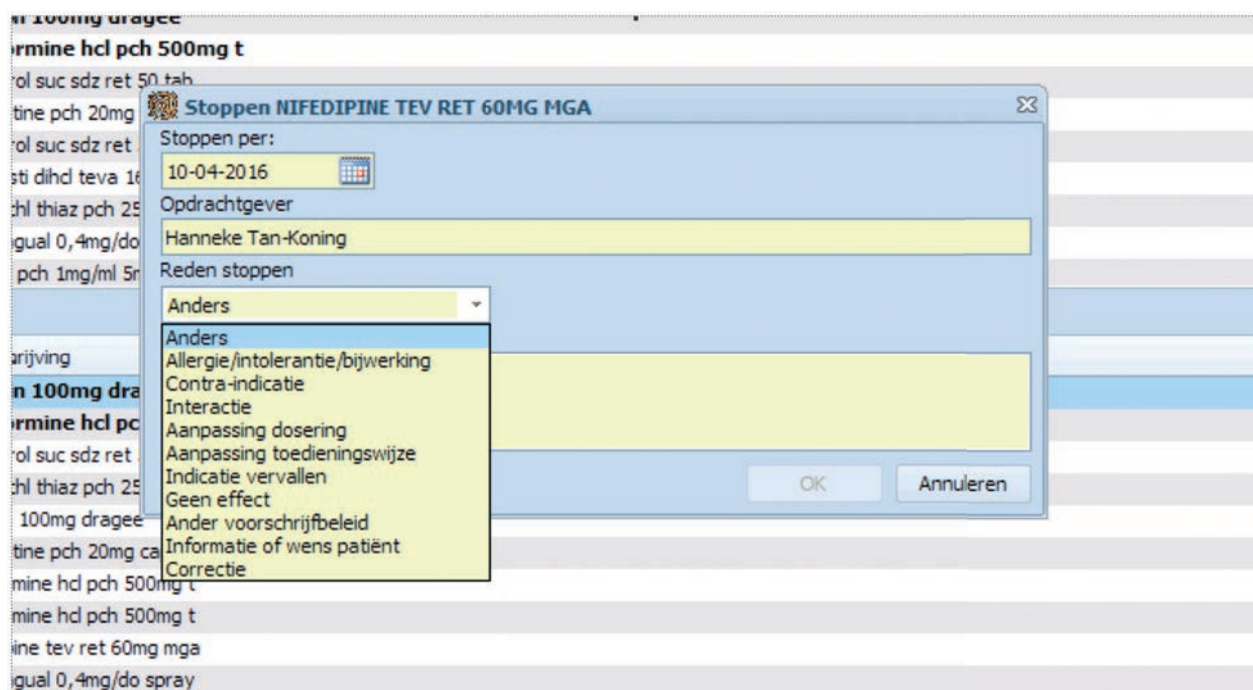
n 100mg dragee
rmine hcl pch 500mg t
rol suc sdz ret 50 tab
tine pch 20mg
rol suc sdz ret
sti dihcl teva 16
chl thiaz pch 25
gual 0,4mg/do
pch 1mg/ml 5r

Stoppen NIFEDIPINE TEV RET 60MG MGA

Stoppen per:
10-04-2016
Opdrachtgever
Hanneke Tan-Koning
Reden stoppen
Anders

Anders
Allergie/intolerantie/bijwerking
Contra-indicatie
Interactie
Aanpassing dosering
Aanpassing toedieningswijze
Indicatie vervallen
Geen effect
Ander voorschrijfbeleid
Informatie of wens patiënt
Correctie

OK
Annuleren

rijving
n 100mg dra
rmine hcl pc
rol suc sdz ret
chl thiaz pch 25
100mg dragee
tine pch 20mg ca
mine hcl pch 500mg t
mine hcl pch 500mg t
ine tev ret 60mg mga
gual 0,4mg/do spray